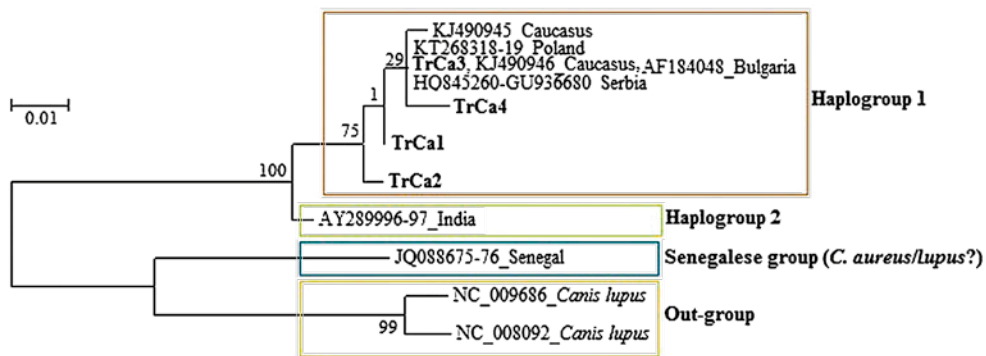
0.01

KJ490945_Caucasus
KT268318-19_Poland
29
TrCa3, KJ490946_Caucasus, AF184048_Bulgaria
HQ845260-GU936680_Serbia
1
TrCa4
75
TrCa1
100
TrCa2

Haplogroup 1

AY289996-97_India

Haplogroup 2

JQ088675-76_Senegal

Senegalese group (*C. aureus*/*lupus*?)

NC_009686_*Canis lupus*
99
NC_008092_*Canis lupus*

Out-group